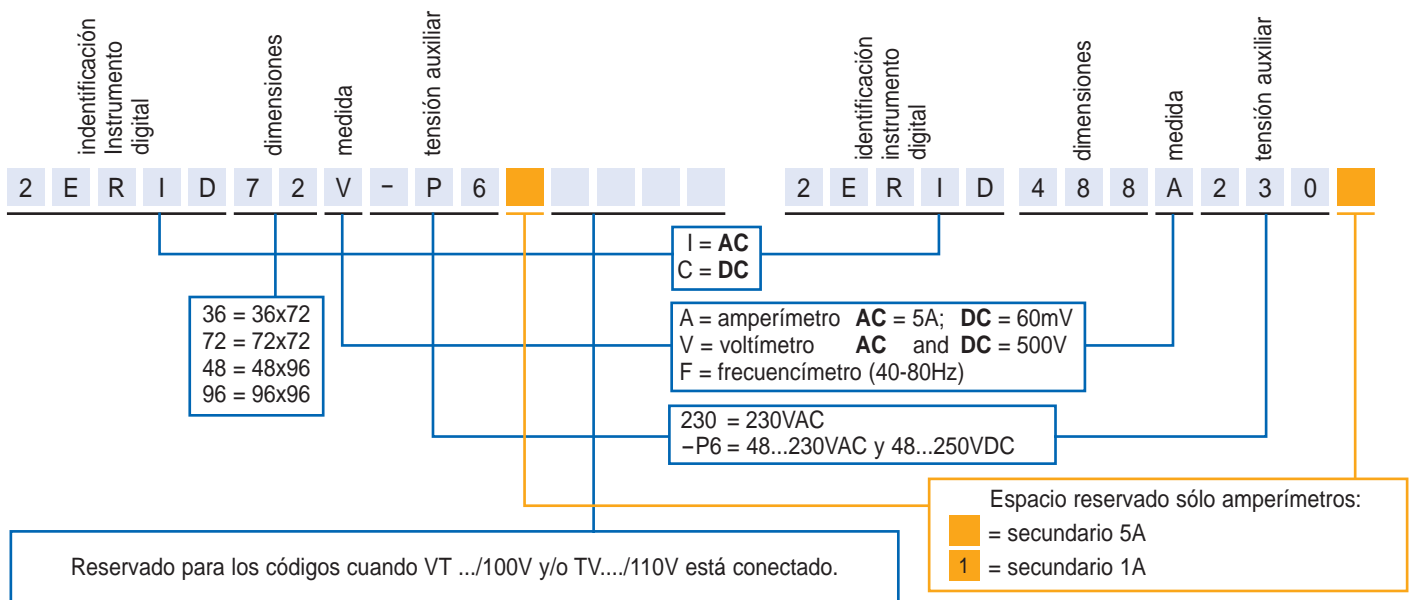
identificación
Instrumento
digital

dimensiones

medida

tensión auxiliar

identificación
instrumento
digital

dimensiones

medida

tensión auxiliar

2 E R I D 7 2 V - P 6

2 E R I D 4 8 8 A 2 3 0

I = **AC**
C = **DC**

36 = 36x72
72 = 72x72
48 = 48x96
96 = 96x96

A = amperímetro **AC** = 5A; **DC** = 60mV
V = voltímetro **AC** and **DC** = 500V
F = frecuencímetro (40-80Hz)

230 = 230VAC
−P6 = 48...230VAC y 48...250VDC

Espacio reservado sólo amperímetros:
= secundario 5A
1 = secundario 1A

Reservado para los códigos cuando VT .../100V y/o TV..../110V está conectado.